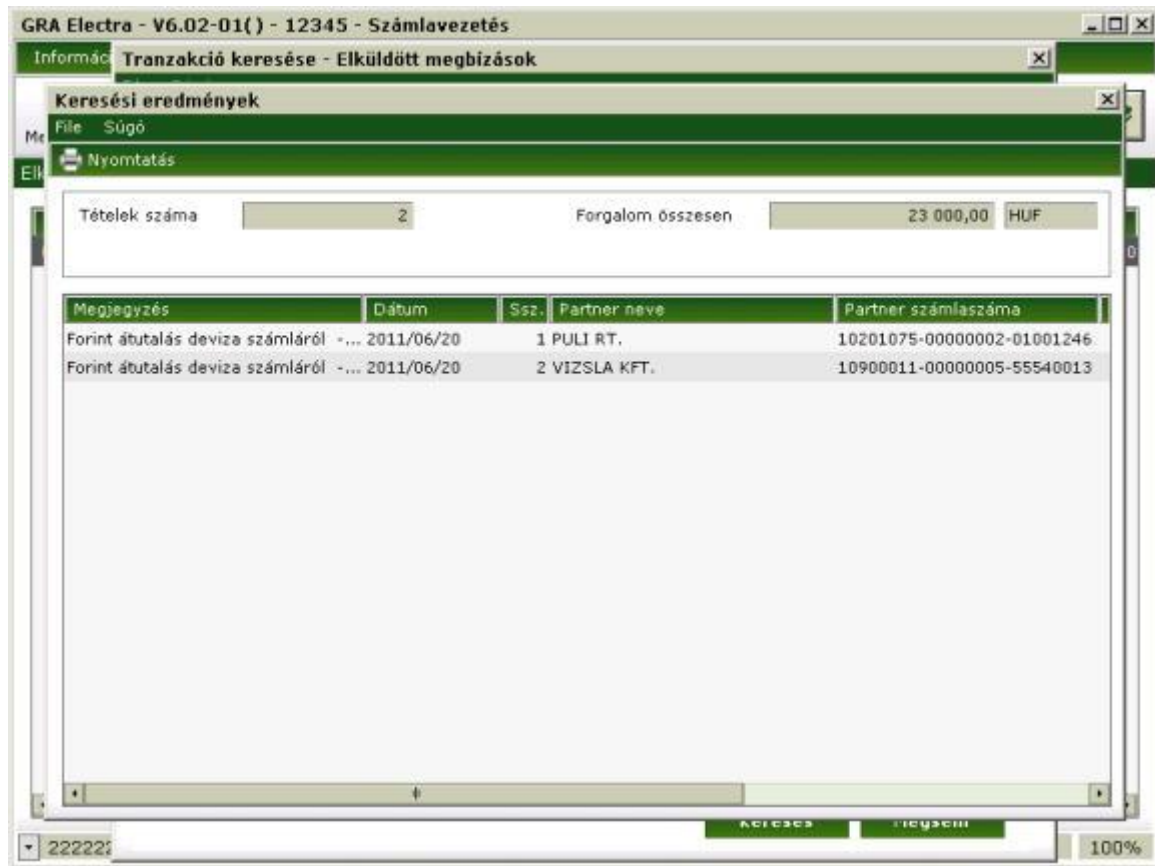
GRA Electra - V6.02-01() - 12345 - Számlavezetés

Informác Tranzakció keresése - Elküldött megbízások

Keresési eredmények

File Súgó

Nyomtatás

Me

Elk

Tételek száma 2

Forgalom összesen 23 000,00 HUF

| Megjegyzés | Dátum | Ssz. | Partner neve | Partner számlaszáma |
|---|---|---|---|---|
| Forint átutalás deviza számláról -... | 2011/06/20 | 1 | PULI RT. | 10201075-00000002-01001246 |
| Forint átutalás deviza számláról -... | 2011/06/20 | 2 | VIZSLA KFT. | 10900011-00000005-55540013 |

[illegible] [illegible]

22222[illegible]

100%